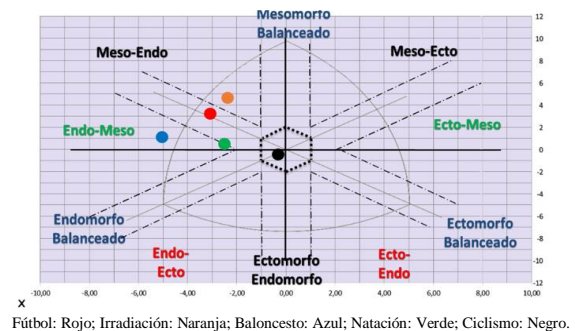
Mesomorfo
Balanceado

Meso-Endo

Meso-Ecto

Endo-Meso

Ecto-Meso

Endomorfo
Balanceado

Ectomorfo
Balanceado

Endo-
Ecto

Ectomorfo
Endomorfo

Ecto-
Endo

12
10
8
6
4
2
0
-2
-4
-6
-8
-10
-12

-10,00 -8,00 -6,00 -4,00 -2,00 0,00 2,00 4,00 6,00 8,00 10,00

x

Fútbol: Rojo; Irradiación: Naranja; Baloncesto: Azul; Natación: Verde; Ciclismo: Negro.